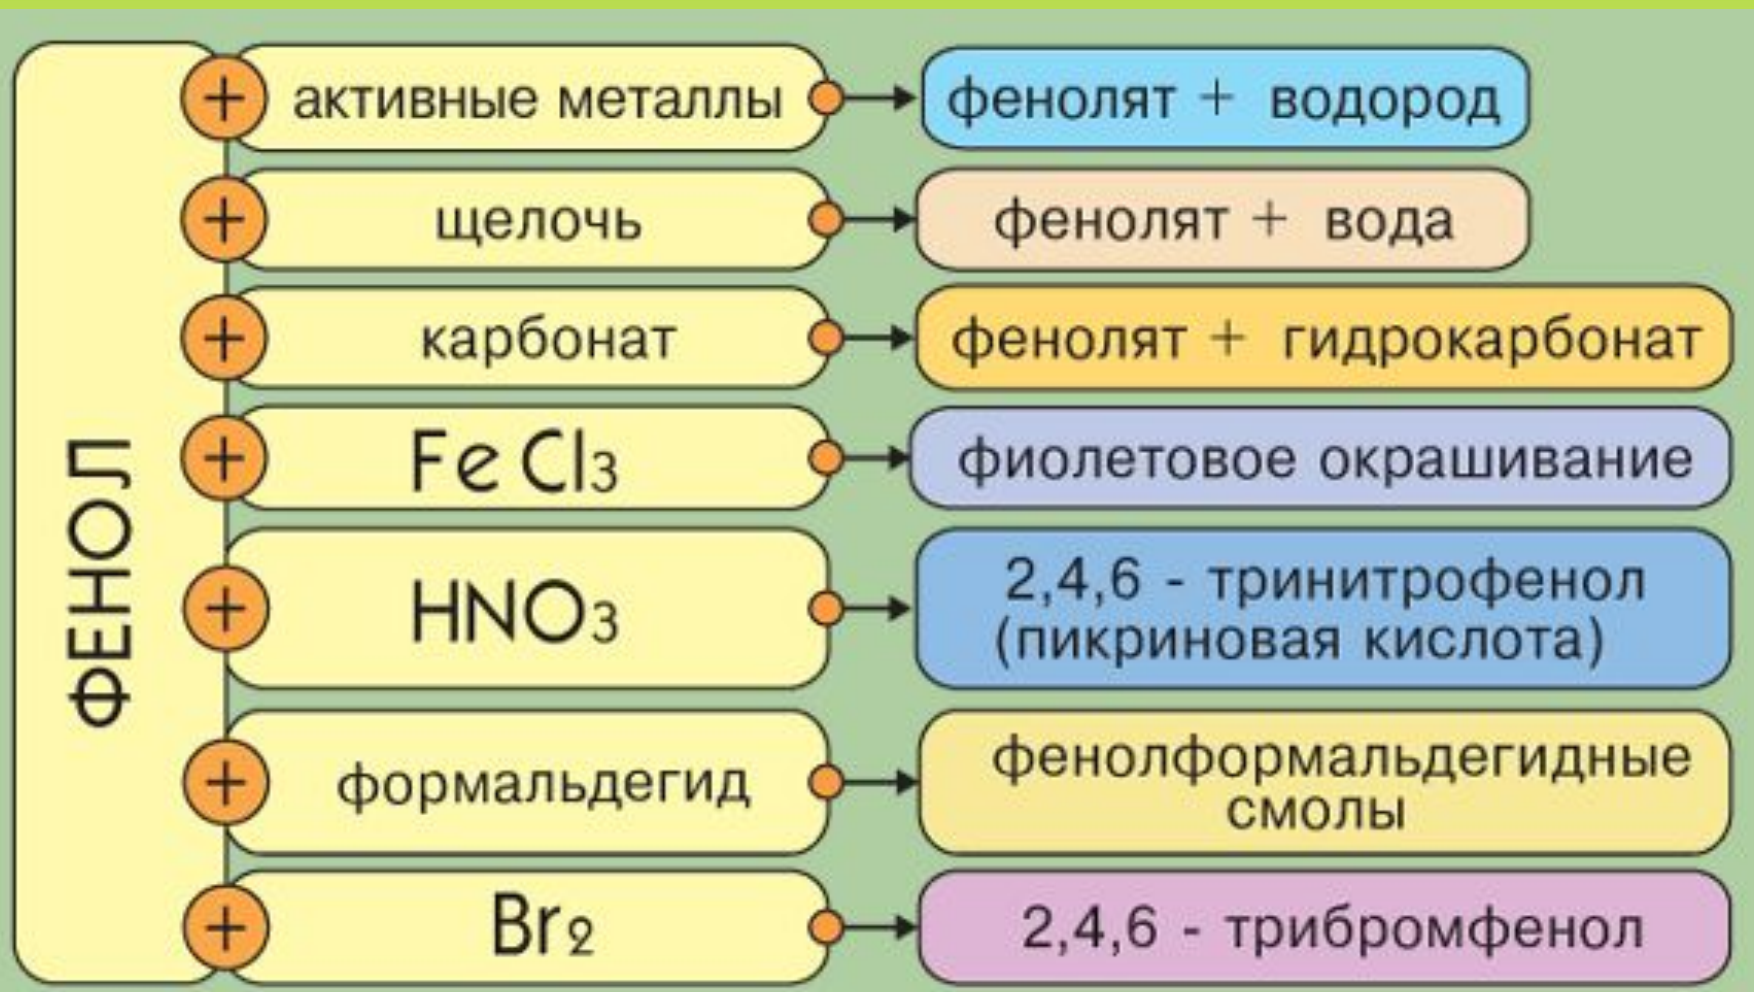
ФЕНОЛ

+ активные металлы → фенолят + водород

+ щелочь → фенолят + вода

+ карбонат → фенолят + гидрокарбонат

+ $FeCl_3$ → фиолетовое окрашивание

+ $HNO_3$ → 2,4,6 - тринитрофенол (пикриновая кислота)

+ формальдегид → фенолформальдегидные смолы

+ $Br_2$ → 2,4,6 - трибромфенол